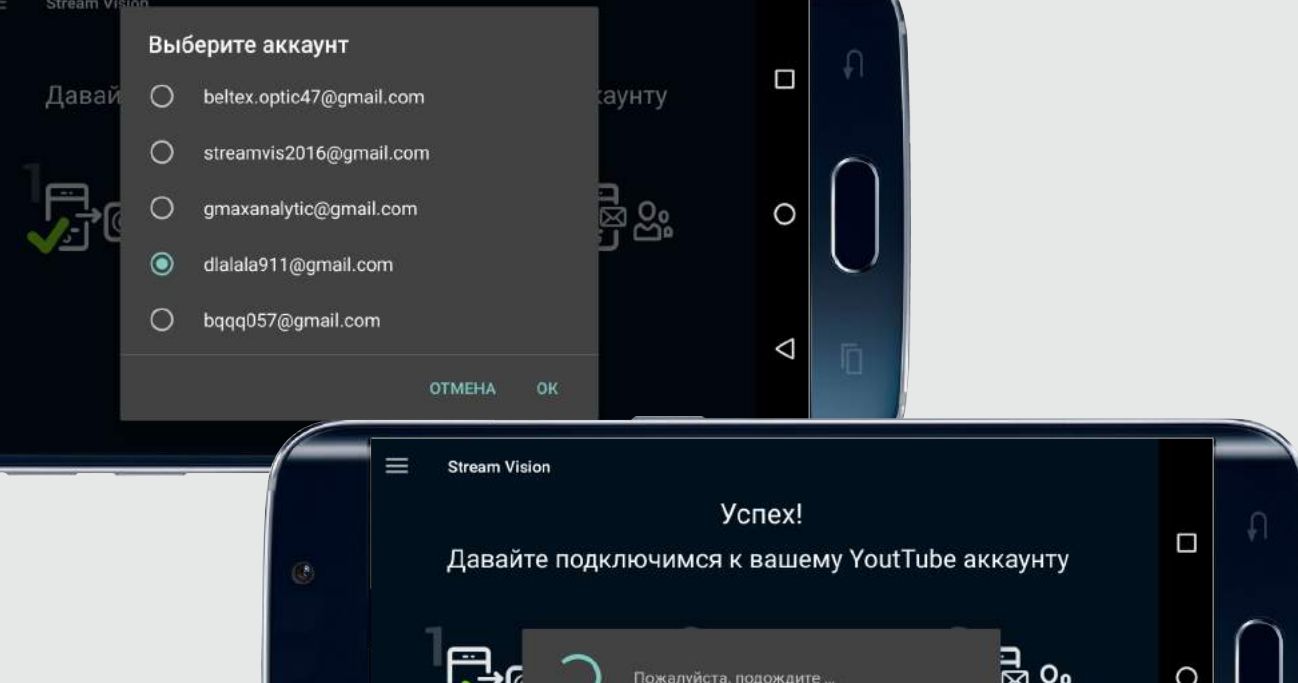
Stream Vision

Выберите аккаунт

Давай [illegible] каунту

beltex.optic47@gmail.com

streamvis2016@gmail.com

gmaxanalytic@gmail.com

dlalala911@gmail.com

bqqq057@gmail.com

1

ОТМЕНА ОК

Stream Vision

Успех!

Давайте подключимся к вашему YoutTube аккаунту

1

Пожалуйста, подождите ...